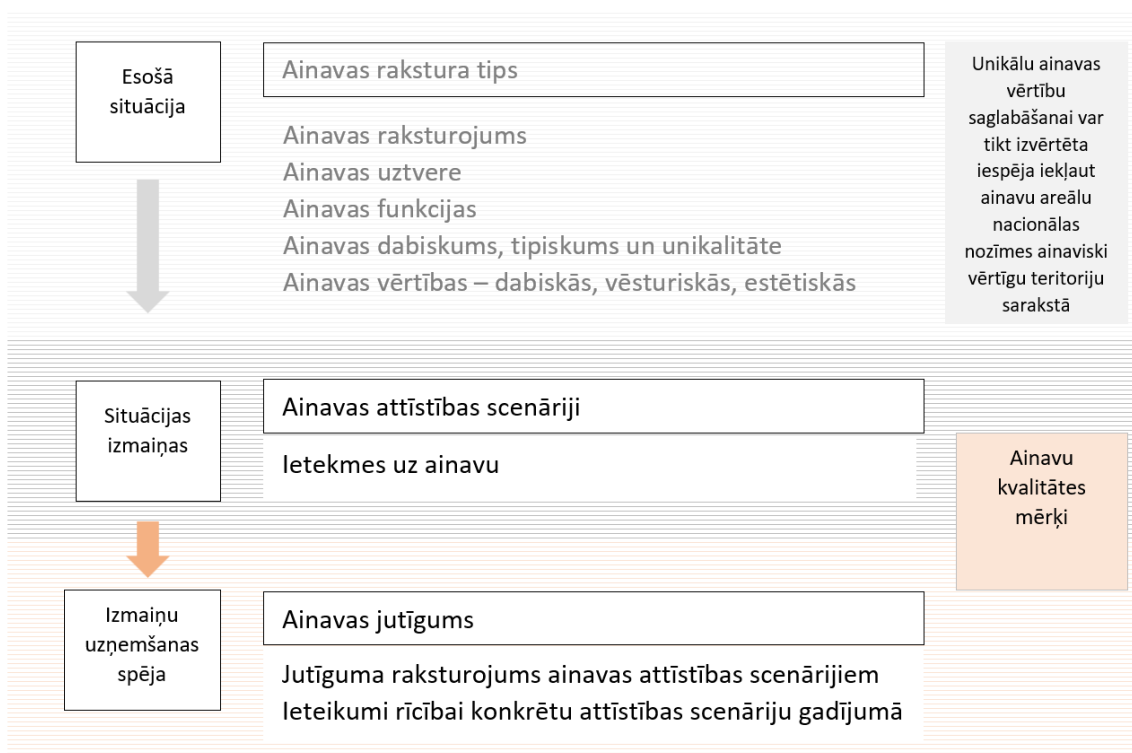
Esošā situācija

Ainavas rakstura tips

Ainavas raksturojums
Ainavas uztvere
Ainavas funkcijas
Ainavas dabiskums, tipiskums un unikalitāte
Ainavas vērtības – dabiskās, vēsturiskās, estētiskās

Unikālu ainavas vērtību saglabāšanai var tikt izvērtēta iespēja iekļaut ainavu areālu nacionālas nozīmes ainaviski vērtīgu teritoriju sarakstā

Situācijas izmaiņas

Ainavas attīstības scenāriji

Ietekmes uz ainavu

Ainavu kvalitātes mērķi

Izmaiņu uzņemšanas spēja

Ainavas jutīgums

Jutīguma raksturojums ainavas attīstības scenārijiem
Ieteikumi rīcībai konkrētu attīstības scenāriju gadījumā